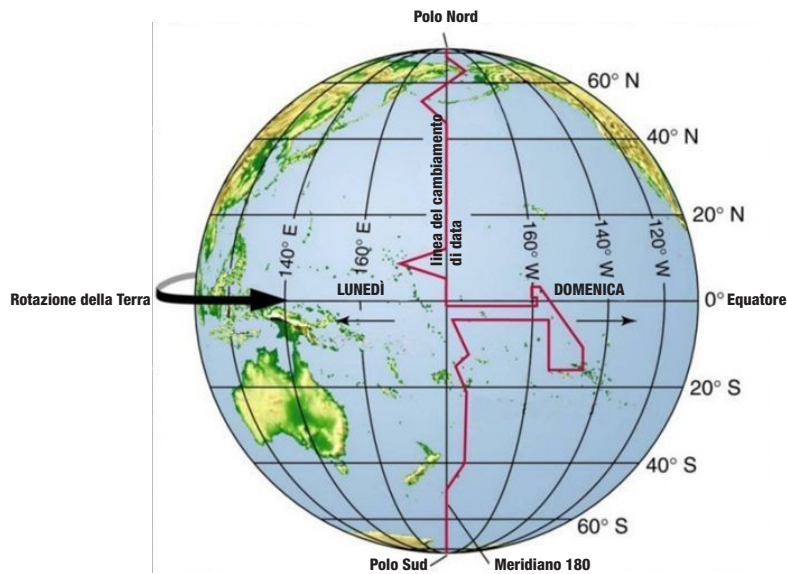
Polo Nord

60° N

40° N

20° N

0° Equatore

20° S

40° S

60° S

140° E

160° E

linea del cambiamento di data

160° W

140° W

120° W

Rotazione della Terra

LUNEDÌ

DOMENICA

Polo Sud

Meridiano 180